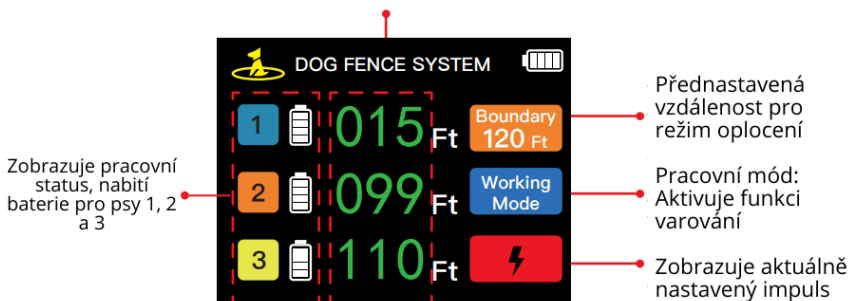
DOG FENCE SYSTEM

Zobrazuje pracovní status, nabití baterie pro psy 1, 2 a 3

1
015 Ft
Boundary 120 Ft

2
099 Ft
Working Mode

3
110 Ft

Přednastavená vzdálenost pro režim oplocení

Pracovní mód: Aktivuje funkci varování

Zobrazuje aktuálně nastavený impuls